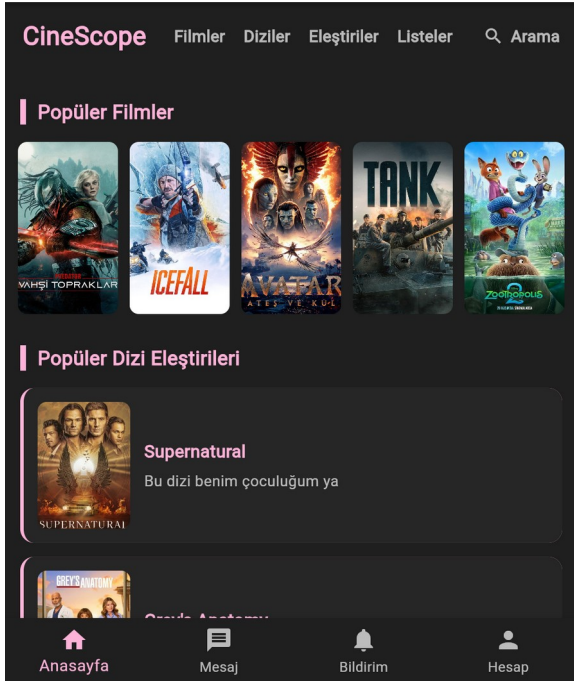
CineScope Filmler Diziler Eleştiriler Listeler Arama

Popüler Filmler

PREDATOR VAHŞİ TOPRAKLAR

ICEFALL

AVATAR ATEŞ VE KÜL

TANK

ZOOTOPOLIS 2

Popüler Dizi Eleştirileri

SUPERNATURAL

Supernatural

Bu dizi benim çoculuğum ya

GREY'S ANATOMY

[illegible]

Anasayfa Mesaj Bildirim Hesap